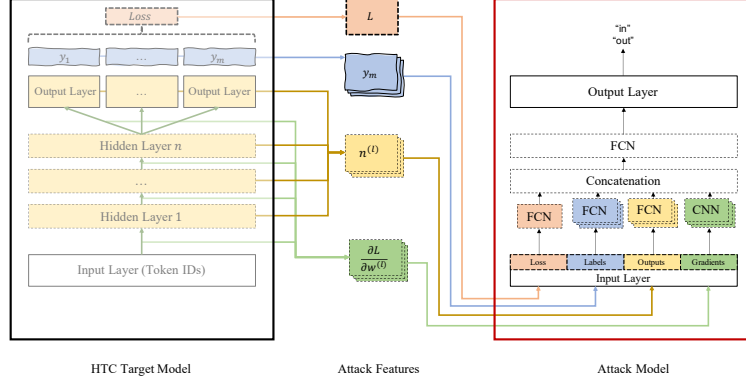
Loss

$y_1$ … $y_m$

Output Layer … Output Layer

Hidden Layer $n$

…

Hidden Layer 1

Input Layer (Token IDs)

$L$

$y_m$

$n^{(l)}$

$\frac{\partial L}{\partial w^{(l)}}$

"in"
"out"

Output Layer

FCN

Concatenation

FCN FCN FCN CNN

Loss Labels Outputs Gradients

Input Layer

HTC Target Model

Attack Features

Attack Model